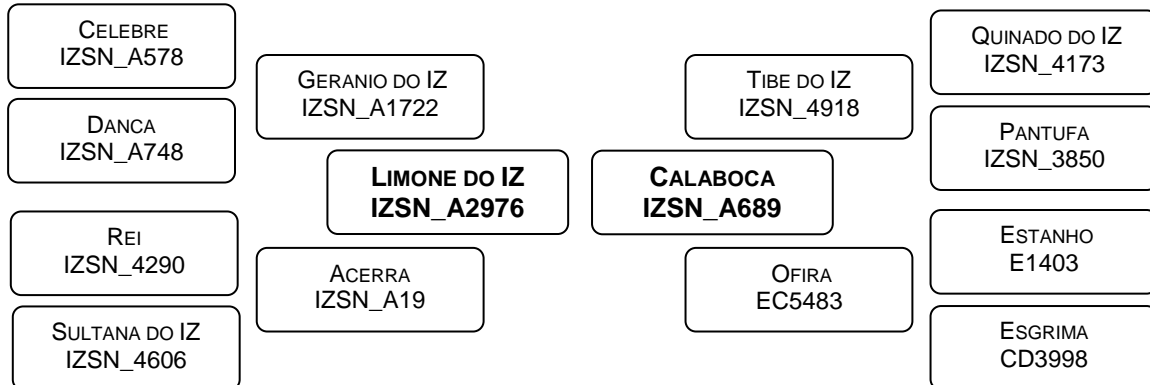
Celebre
IZSN_A578

Danca
IZSN_A748

Rei
IZSN_4290

Sultana do IZ
IZSN_4606

Geranio do IZ
IZSN_A1722

Acerra
IZSN_A19

**Limone do IZ**
**IZSN_A2976**

**Calaboca**
**IZSN_A689**

Tibe do IZ
IZSN_4918

Ofira
EC5483

Quinado do IZ
IZSN_4173

Pantufa
IZSN_3850

Estanho
E1403

Esgrima
CD3998